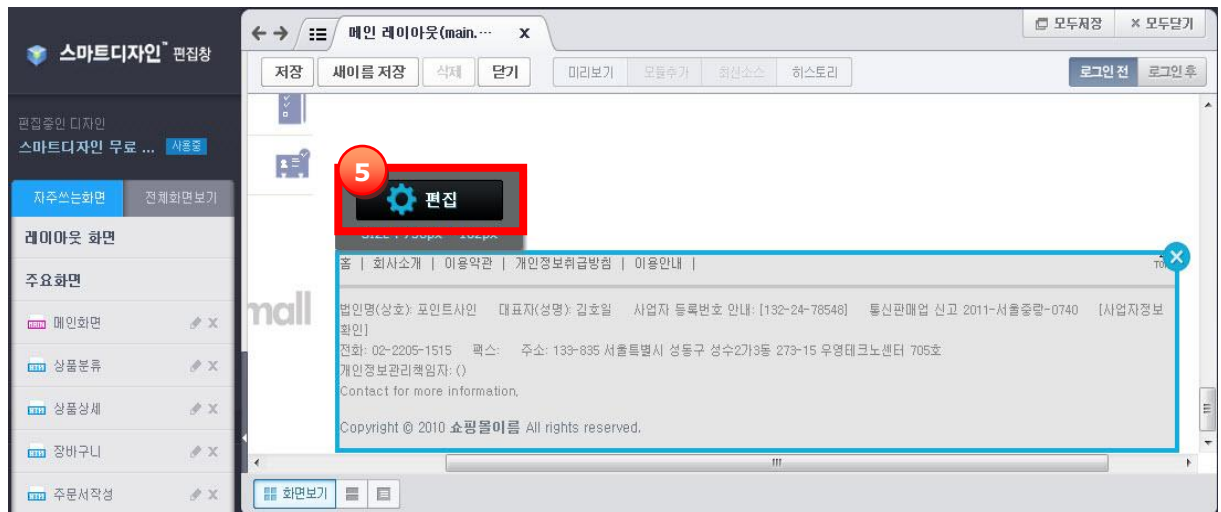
스마트디자인™ 편집창

편집중인 디자인
스마트디자인 무료 ... 사용중

자주쓰는화면 전체화면보기

레이아웃 화면

주요화면

메인화면
상품분류
상품상세
장바구니
주문서작성

메인 레이아웃(main.··· x

모두저장 × 모두닫기

저장 새이름 저장 삭제 닫기 미리보기 모듈추가 최신소스 히스토리 로그인 전 로그인 후

5

편집

SIZE : 958px * 162px

mall

홈 | 회사소개 | 이용약관 | 개인정보취급방침 | 이용안내 |

법인명(상호): 포인트사인 대표자(성명): 김호일 사업자 등록번호 안내: [132-24-78548] 통신판매업 신고 2011-서울중랑-0740 [사업자정보 확인]
전화: 02-2205-1515 팩스: 주소: 133-835 서울특별시 성동구 성수2가3동 273-15 우영테크노센터 705호
개인정보관리책임자: ()
Contact for more information.

Copyright © 2010 쇼핑몰이름 All rights reserved.

화면보기